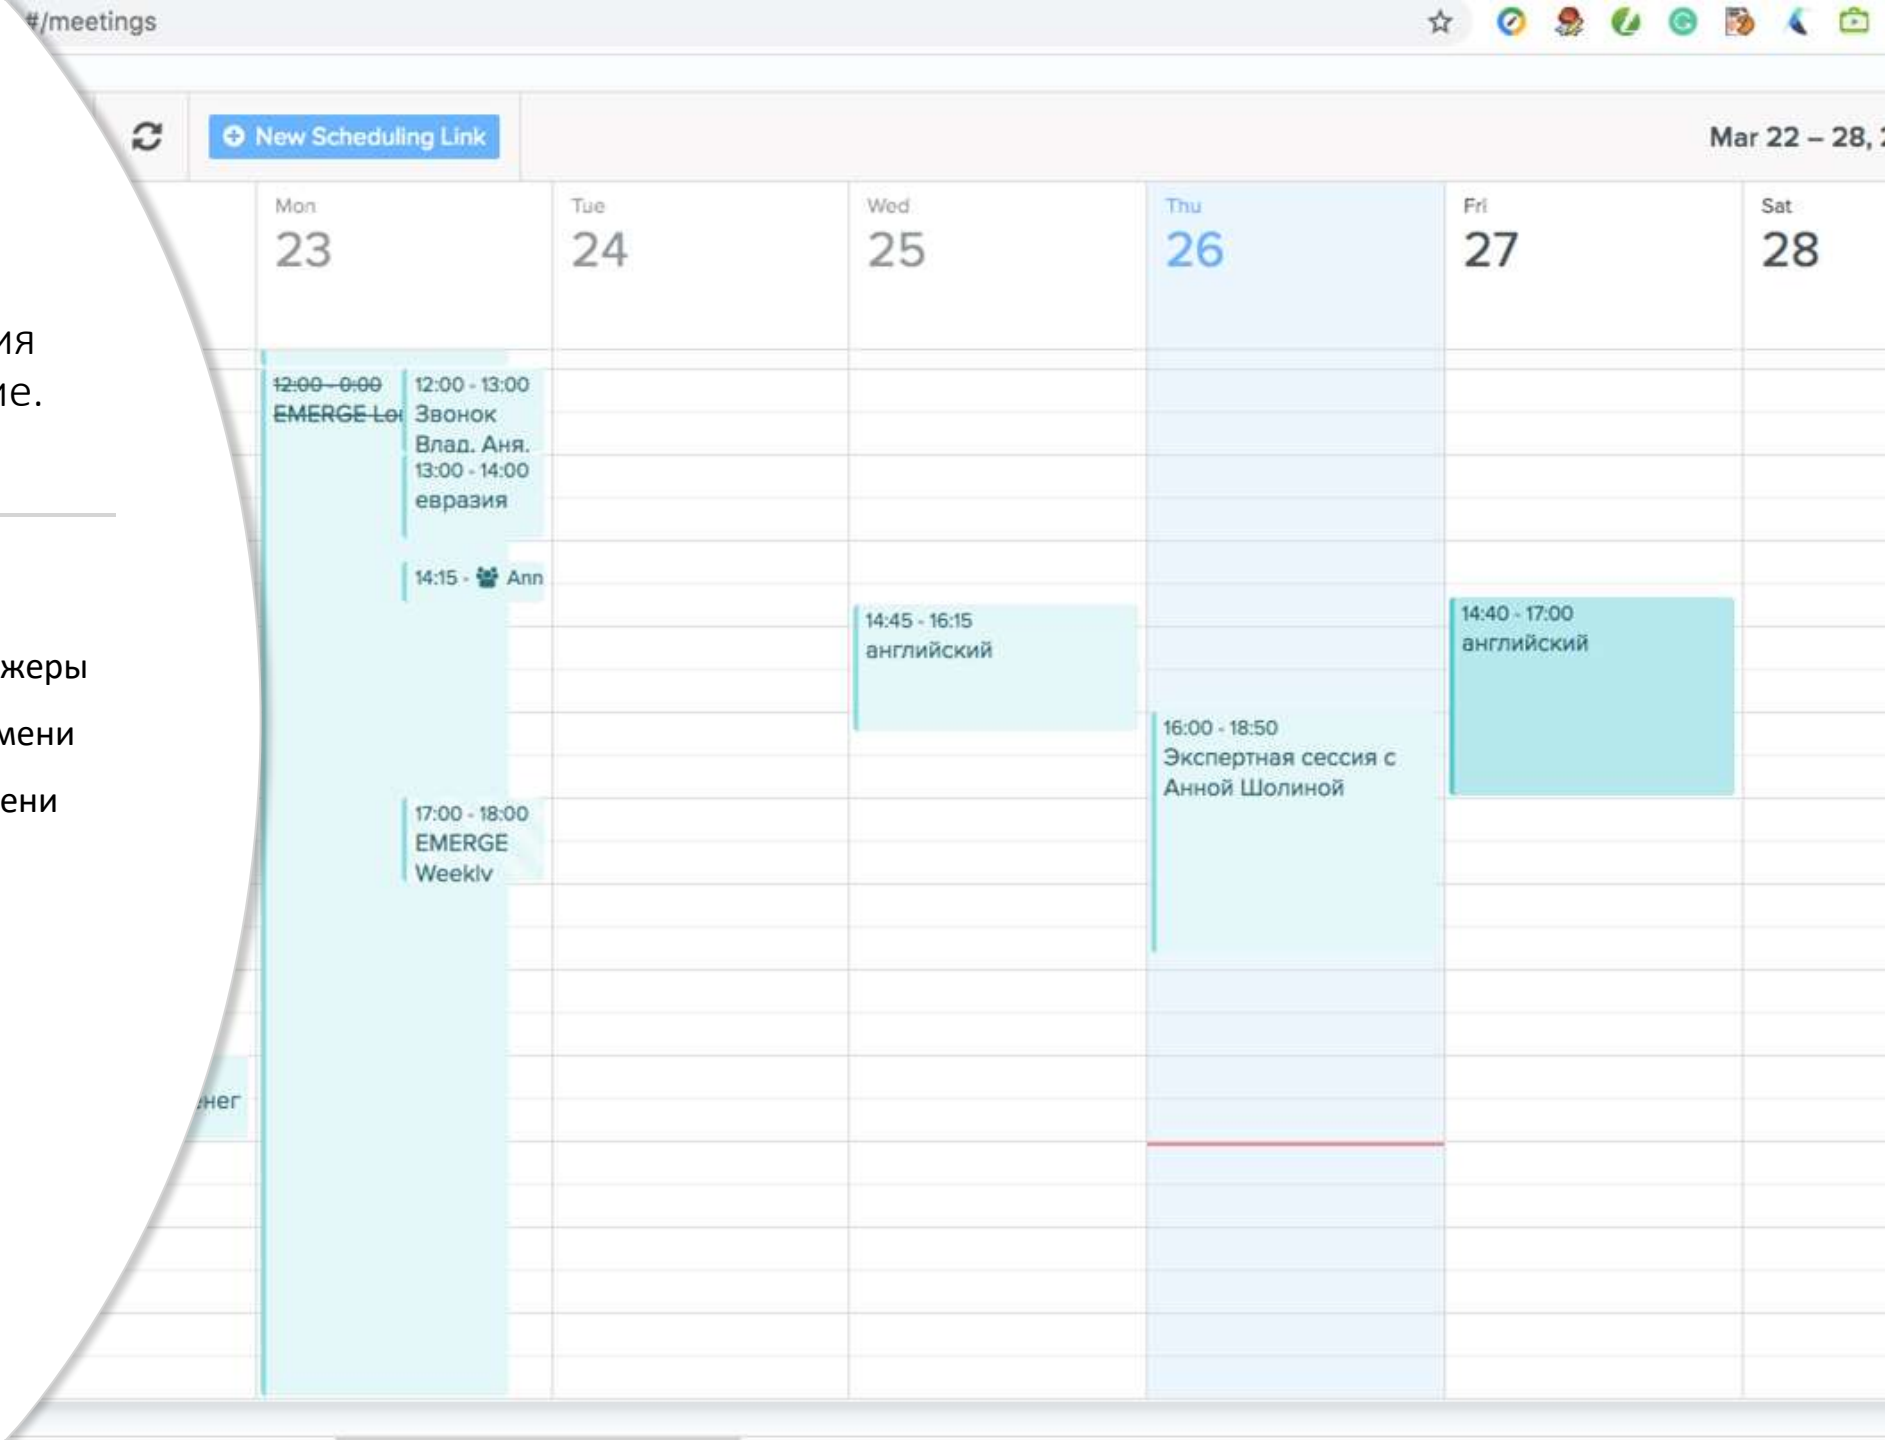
#/meetings

New Scheduling Link

Mar 22 – 28,

Mon 23

Tue 24

Wed 25

Thu 26

Fri 27

Sat 28

ия
ие.

жеры
мени
ени

нег

~~12:00 - 0:00 EMERGE Lo~~

12:00 - 13:00 Звонок Влад. Аня.

13:00 - 14:00 евразия

14:15 - Ann

17:00 - 18:00 EMERGE Weekly

14:45 - 16:15 английский

16:00 - 18:50 Экспертная сессия с Анной Шолиной

14:40 - 17:00 английский